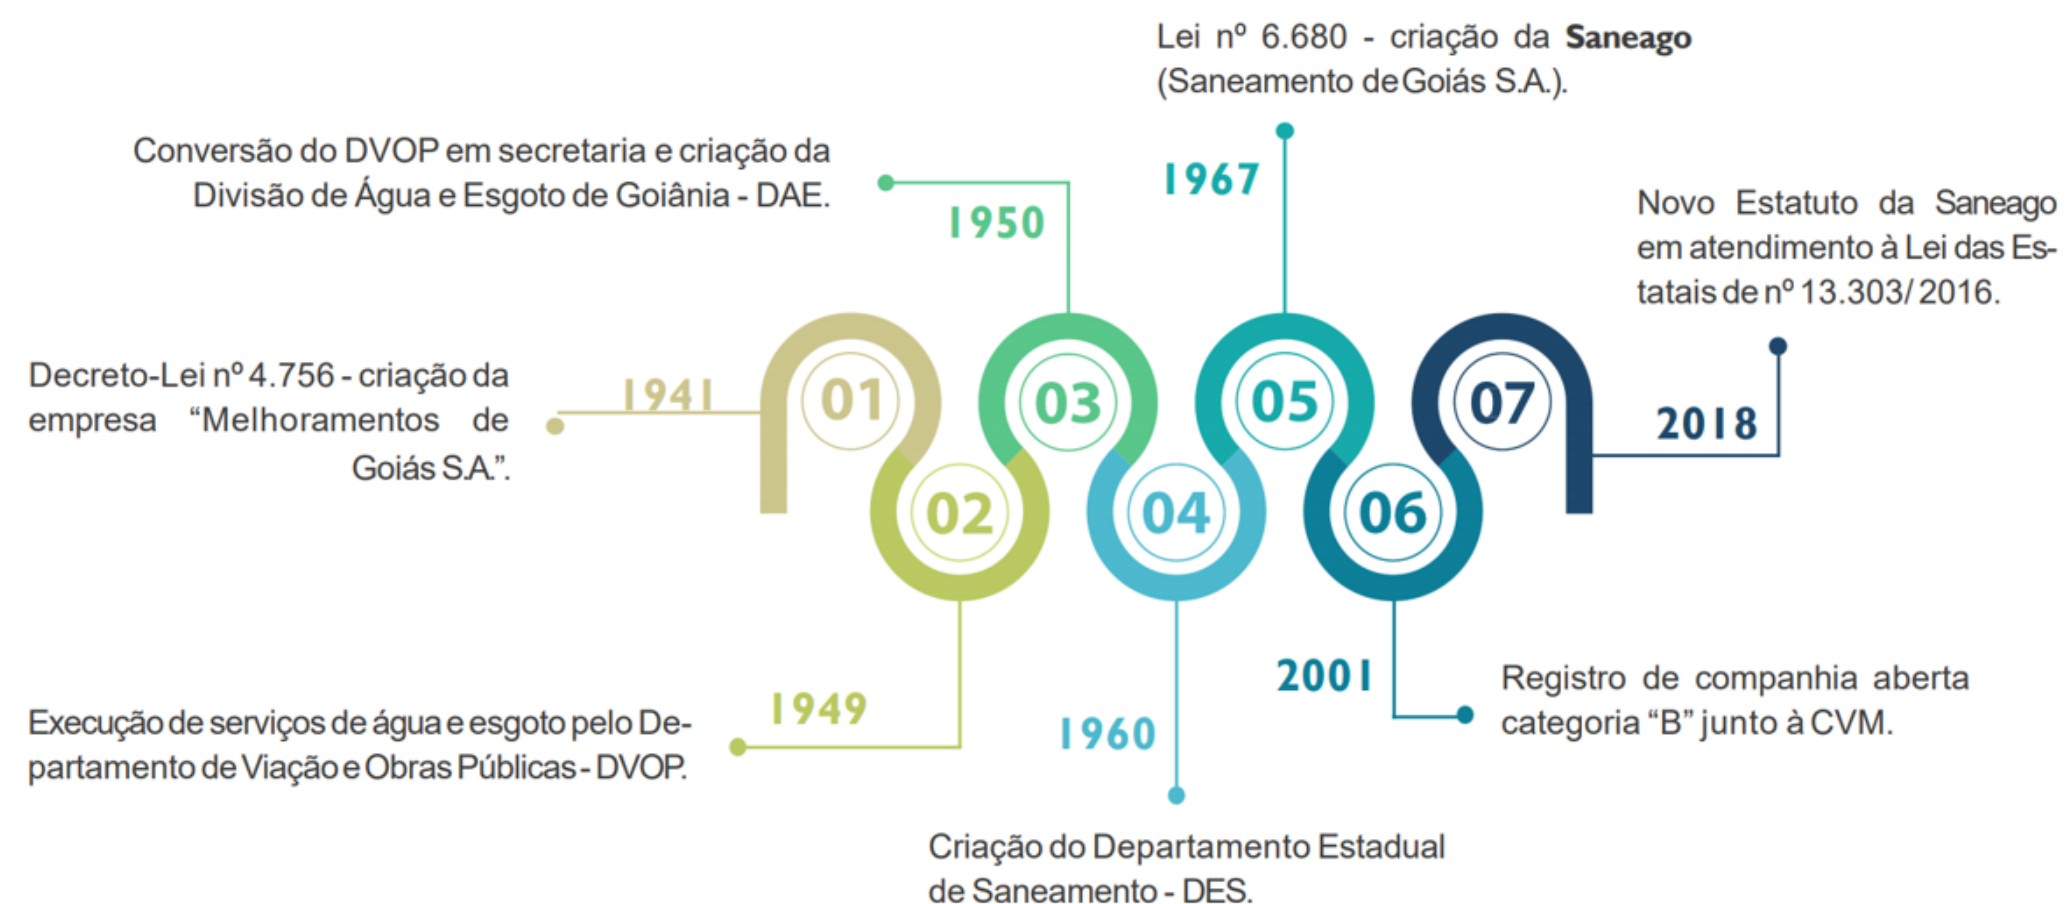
01
1941
Decreto-Lei nº 4.756 - criação da empresa “Melhoramentos de Goiás S.A.”.

02
1949
Execução de serviços de água e esgoto pelo Departamento de Viação e Obras Públicas - DVOP.

03
1950
Conversão do DVOP em secretaria e criação da Divisão de Água e Esgoto de Goiânia - DAE.

04
1960
Criação do Departamento Estadual de Saneamento - DES.

05
1967
Lei nº 6.680 - criação da **Saneago** (Saneamento de Goiás S.A.).

06
2001
Registro de companhia aberta categoria “B” junto à CVM.

07
2018
Novo Estatuto da Saneago em atendimento à Lei das Estatais de nº 13.303/ 2016.